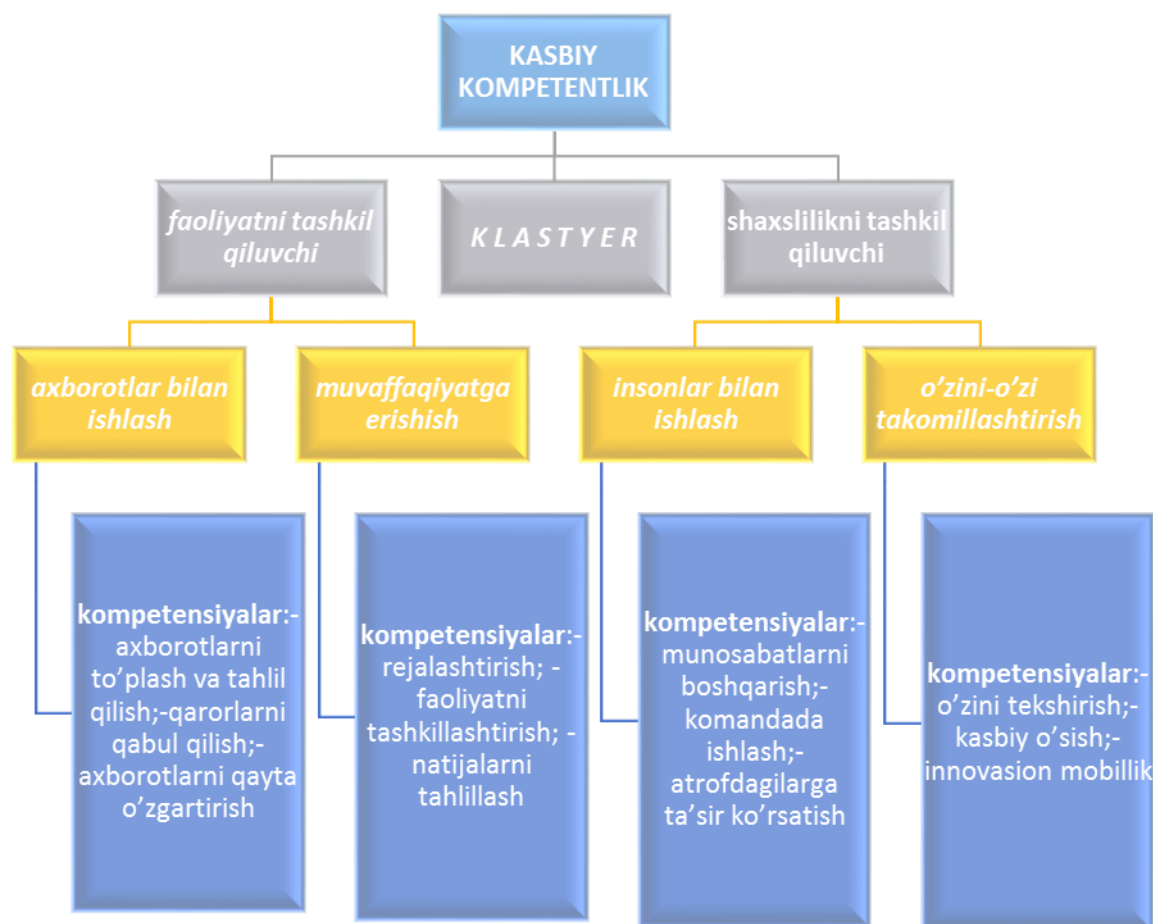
KASBIY KOMPETENTLIK

faoliyatni tashkil qiluvchi

K L A S T Y E R

shaxslilikni tashkil qiluvchi

axborotlar bilan ishlash

muvaffaqiyatga erishish

insonlar bilan ishlash

o'zini-o'zi takomillashtirish

kompetensiyalar:- axborotlarni to'plash va tahlil qilish;-qarorlarni qabul qilish;- axborotlarni qayta o'zgartirish

kompetensiyalar:- rejalashtirish; - faoliyatni tashkillashtirish; - natijalarni tahlillash

kompetensiyalar:- munosabatlarni boshqarish;- komandada ishlash;- atrofdagilarga ta'sir ko'rsatish

kompetensiyalar:- o'zini tekshirish;- kasbiy o'sish;- innovasion mobillik